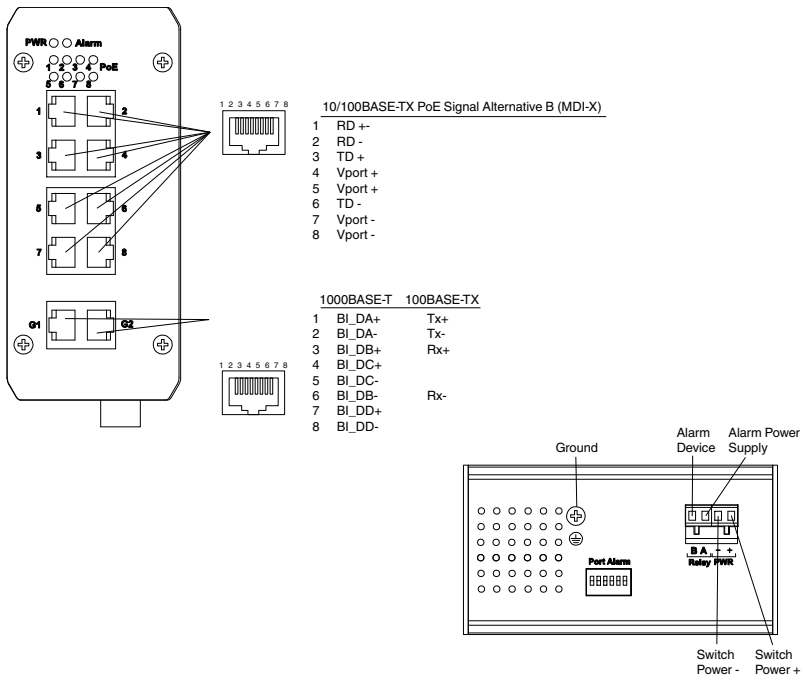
PWR Alarm
1 2 3 4 PoE
5 6 7 8

1 2
3 4
5 6
7 8
G1 G2

1 2 3 4 5 6 7 8

10/100BASE-TX PoE Signal Alternative B (MDI-X)

1 RD +-
2 RD -
3 TD +
4 Vport +
5 Vport +
6 TD -
7 Vport -
8 Vport -

| | 1000BASE-T | 100BASE-TX |
|---|---|---|
| 1 | BI_DA+ | Tx+ |
| 2 | BI_DA- | Tx- |
| 3 | BI_DB+ | Rx+ |
| 4 | BI_DC+ | |
| 5 | BI_DC- | |
| 6 | BI_DB- | Rx- |
| 7 | BI_DD+ | |
| 8 | BI_DD- | |

1 2 3 4 5 6 7 8

Ground
Alarm Device
Alarm Power Supply
Port Alarm
B A - +
Relay PWR
Switch Power -
Switch Power +